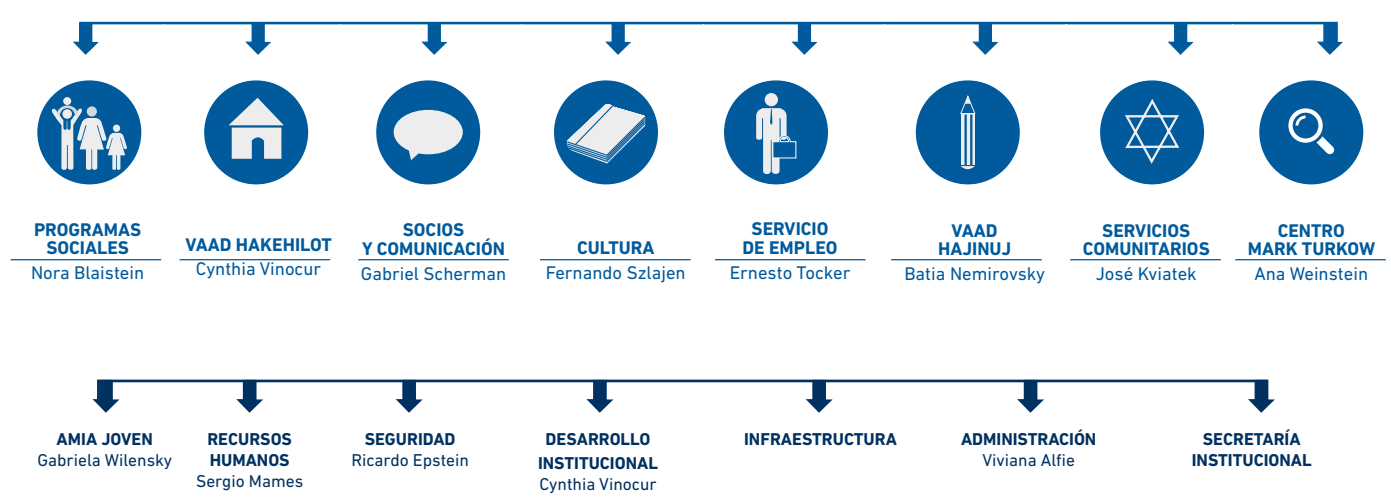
PROGRAMAS SOCIALES
Nora Blaistein

VAAD HAKEHILOT
Cynthia Vinocur

SOCIOS Y COMUNICACIÓN
Gabriel Scherman

CULTURA
Fernando Szlajen

SERVICIO DE EMPLEO
Ernesto Tocker

VAAD HAJINUJ
Batia Nemirovsky

SERVICIOS COMUNITARIOS
José Kviatek

CENTRO MARK TURKOW
Ana Weinstein

AMIA JOVEN
Gabriela Wilensky

RECURSOS HUMANOS
Sergio Mames

SEGURIDAD
Ricardo Epstein

DESARROLLO INSTITUCIONAL
Cynthia Vinocur

INFRAESTRUCTURA

ADMINISTRACIÓN
Viviana Alfie

SECRETARÍA INSTITUCIONAL